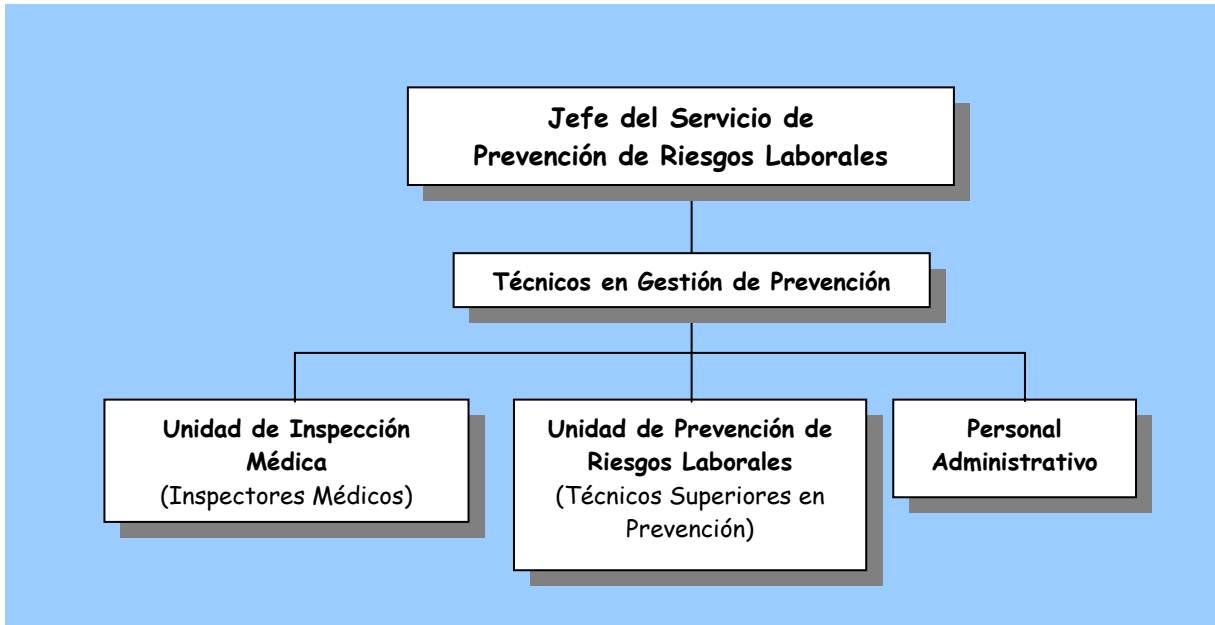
Jefe del Servicio de Prevención de Riesgos Laborales

Técnicos en Gestión de Prevención

Unidad de Inspección Médica
(Inspectores Médicos)

Unidad de Prevención de Riesgos Laborales
(Técnicos Superiores en Prevención)

Personal Administrativo